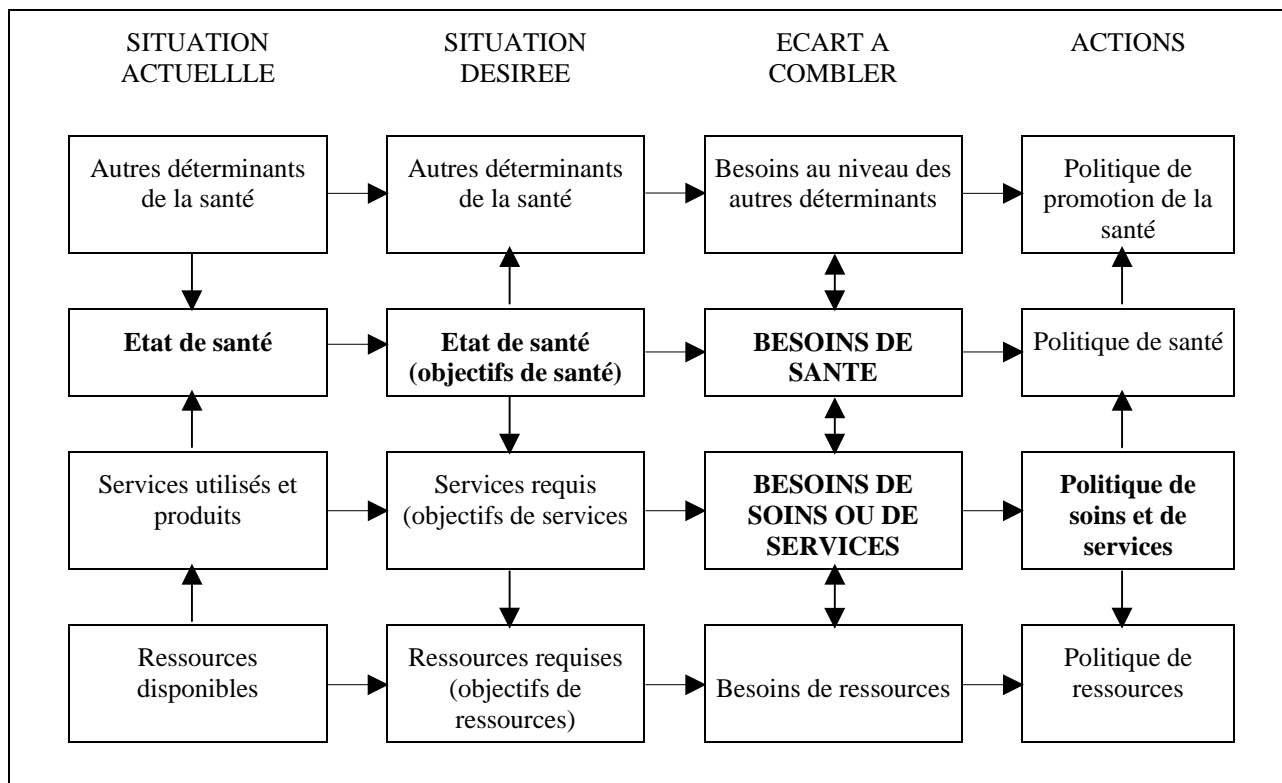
SITUATION ACTUELLLE

SITUATION DESIREE

ECART A COMBLER

ACTIONS

Autres déterminants de la santé

Autres déterminants de la santé

Besoins au niveau des autres déterminants

Politique de promotion de la santé

**Etat de santé**

**Etat de santé (objectifs de santé)**

**BESOINS DE SANTE**

Politique de santé

Services utilisés et produits

Services requis (objectifs de services

**BESOINS DE SOINS OU DE SERVICES**

**Politique de soins et de services**

Ressources disponibles

Ressources requises (objectifs de ressources)

Besoins de ressources

Politique de ressources